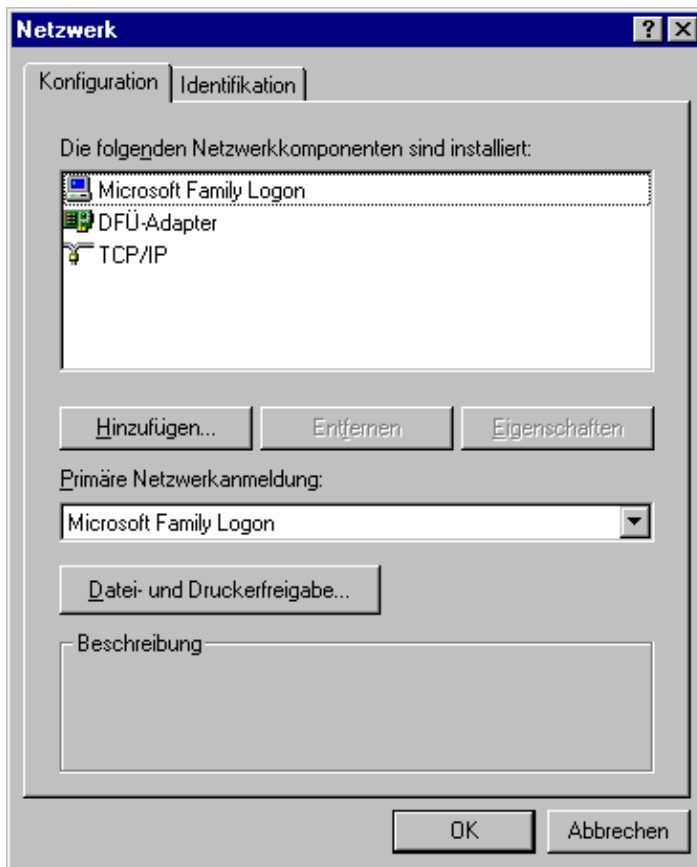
Netzwerk

?

X

Konfiguration

Identifikation

Die folgenden Netzwerkkomponenten sind installiert:

Microsoft Family Logon

DFÜ-Adapter

TCP/IP

Hinzufügen...

Entfernen

Eigenschaften

Primäre Netzwerkanmeldung:

Microsoft Family Logon

Datei- und Druckerfreigabe...

Beschreibung

OK

Abbrechen